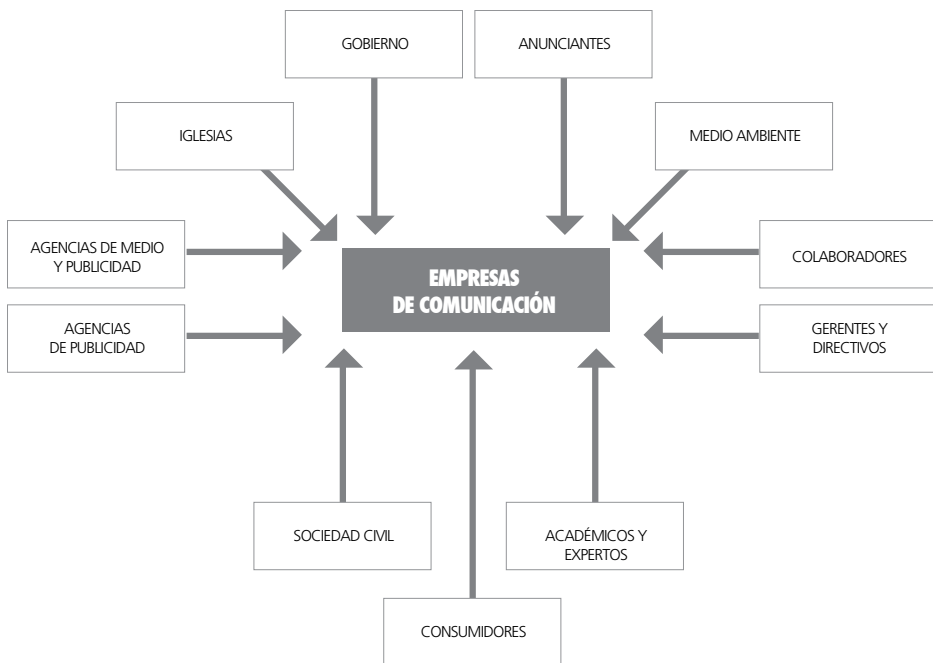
GOBIERNO

ANUNCIANTES

IGLESIAS

MEDIO AMBIENTE

AGENCIAS DE MEDIO Y PUBLICIDAD

EMPRESAS DE COMUNICACIÓN

COLABORADORES

AGENCIAS DE PUBLICIDAD

GERENTES Y DIRECTIVOS

SOCIEDAD CIVIL

ACADÉMICOS Y EXPERTOS

CONSUMIDORES